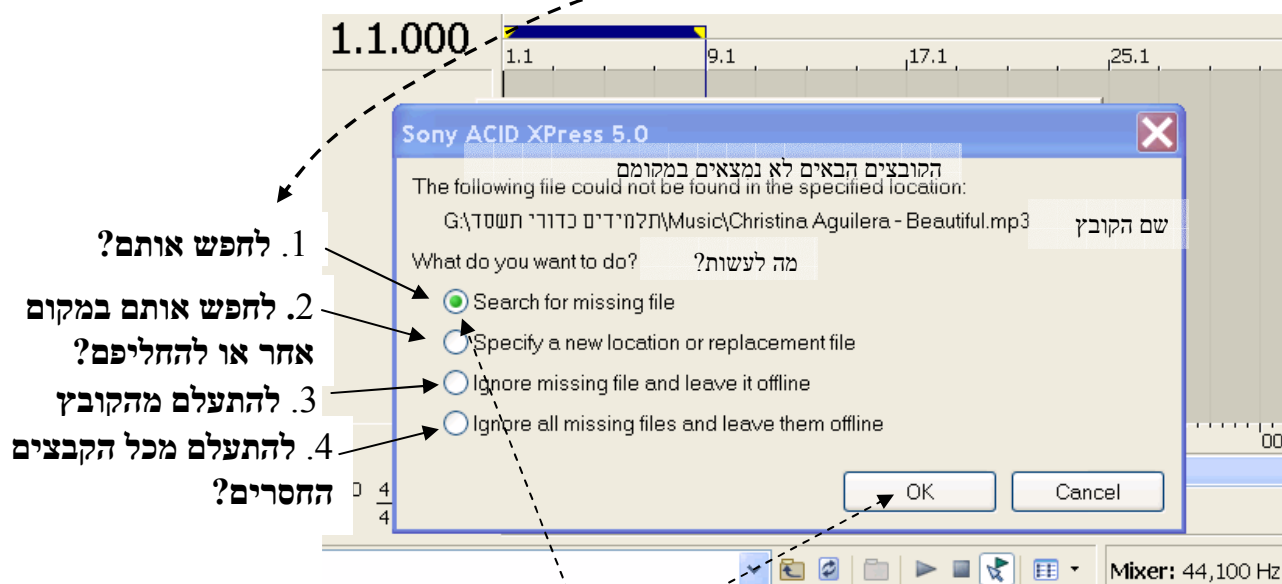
1.1.000
1.1
9.1
17.1
25.1

Sony ACID XPress 5.0

הקובצים הבאים לא נמצאים במקומם
The following file could not be found in the specified location:
G:\תלמידים כדורי תשסד\Music\Christina Aguilera - Beautiful.mp3
שם הקובץ
What do you want to do?
מה לעשות?
Search for missing file
Specify a new location or replacement file
Ignore missing file and leave it offline
Ignore all missing files and leave them offline
OK
Cancel

1. לחפש אותם?
2. לחפש אותם במקום אחר או להחליפם?
3. להתעלם מהקובץ
4. להתעלם מכל הקבצים החסרים?

$\frac{4}{4}$
00
Mixer: 44,100 Hz